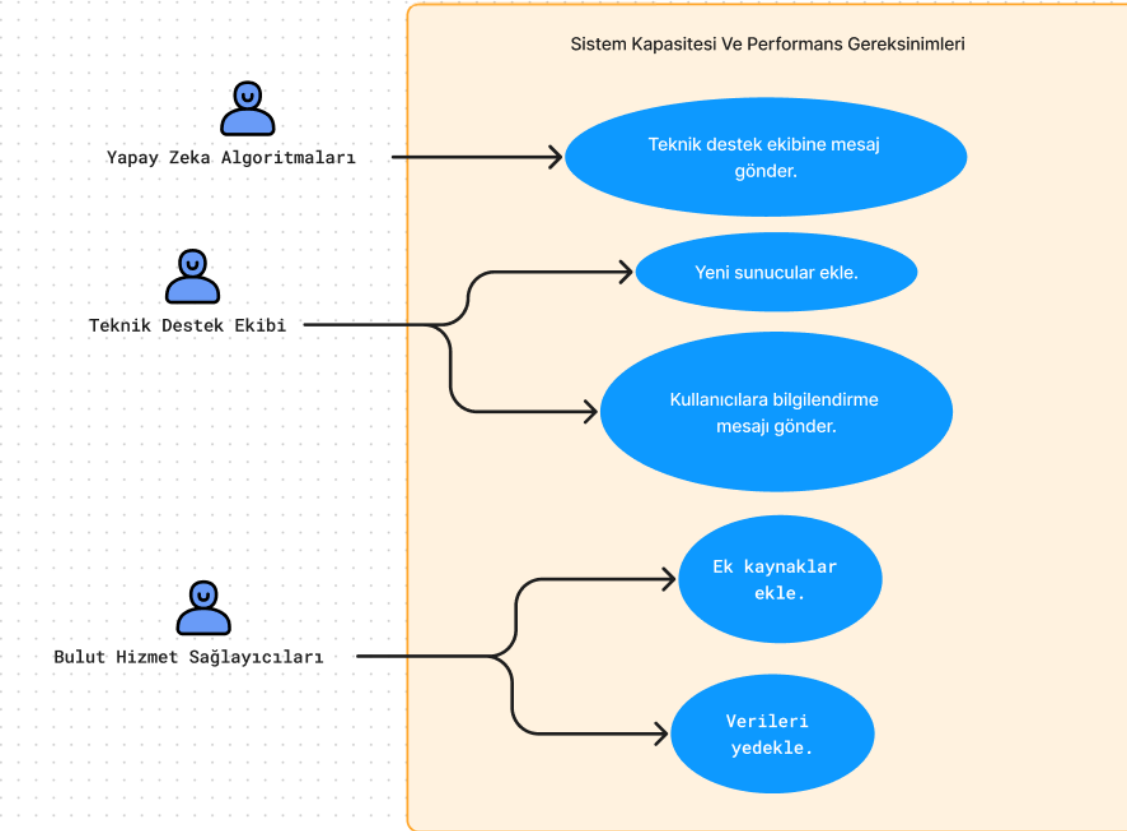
Sistem Kapasitesi Ve Performans Gereksinimleri

Yapay Zeka Algoritmaları

Teknik destek ekibine mesaj gönder.

Teknik Destek Ekibi

Yeni sunucular ekle.

Kullanıcılara bilgilendirme mesajı gönder.

Bulut Hizmet Sağlayıcıları

Ek kaynaklar ekle.

Verileri yedekle.